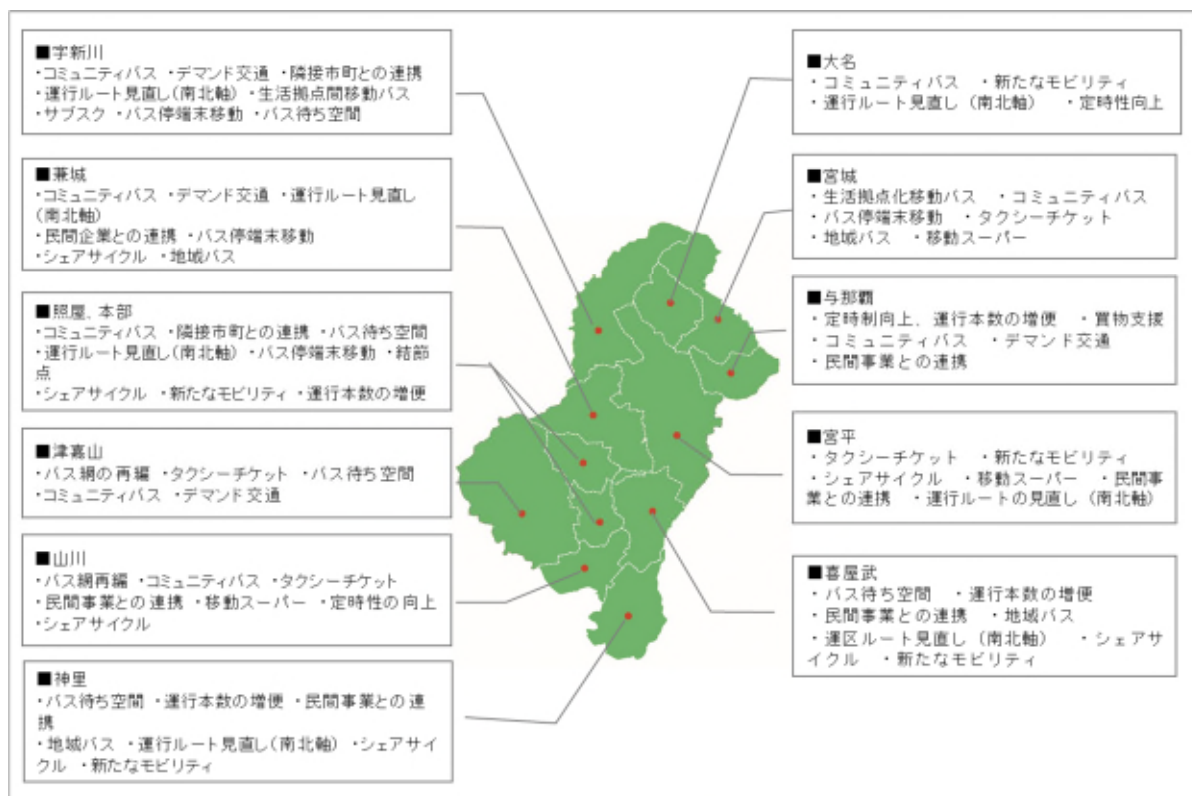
■字新川
・コミュニティバス ・デマンド交通 ・隣接市町との連携
・運行ルート見直し(南北軸) ・生活拠点間移動バス
・サブスク ・バス停端末移動 ・バス待ち空間

■兼城
・コミュニティバス ・デマンド交通 ・運行ルート見直し(南北軸)
・民間企業との連携 ・バス停端末移動
・シェアサイクル ・地域バス

■照屋、本部
・コミュニティバス ・隣接市町との連携 ・バス待ち空間
・運行ルート見直し(南北軸) ・バス停端末移動 ・結節点
・シェアサイクル ・新たなモビリティ ・運行本数の増便

■津嘉山
・バス網の再編 ・タクシーチケット ・バス待ち空間
・コミュニティバス ・デマンド交通

■山川
・バス網再編 ・コミュニティバス ・タクシーチケット
・民間事業との連携 ・移動スーパー ・定時性の向上
・シェアサイクル

■神里
・バス待ち空間 ・運行本数の増便 ・民間事業との連携
・地域バス ・運行ルート見直し(南北軸) ・シェアサイクル ・新たなモビリティ

■大名
・コミュニティバス ・新たなモビリティ
・運行ルート見直し(南北軸) ・定時性向上

■宮城
・生活拠点化移動バス ・コミュニティバス
・バス停端末移動 ・タクシーチケット
・地域バス ・移動スーパー

■与那覇
・定時制向上、運行本数の増便 ・買物支援
・コミュニティバス ・デマンド交通
・民間事業との連携

■宮平
・タクシーチケット ・新たなモビリティ
・シェアサイクル ・移動スーパー ・民間事業との連携 ・運行ルートの見直し(南北軸)

■喜屋武
・バス待ち空間 ・運行本数の増便
・民間事業との連携 ・地域バス
・運区ルート見直し(南北軸) ・シェアサイクル ・新たなモビリティ